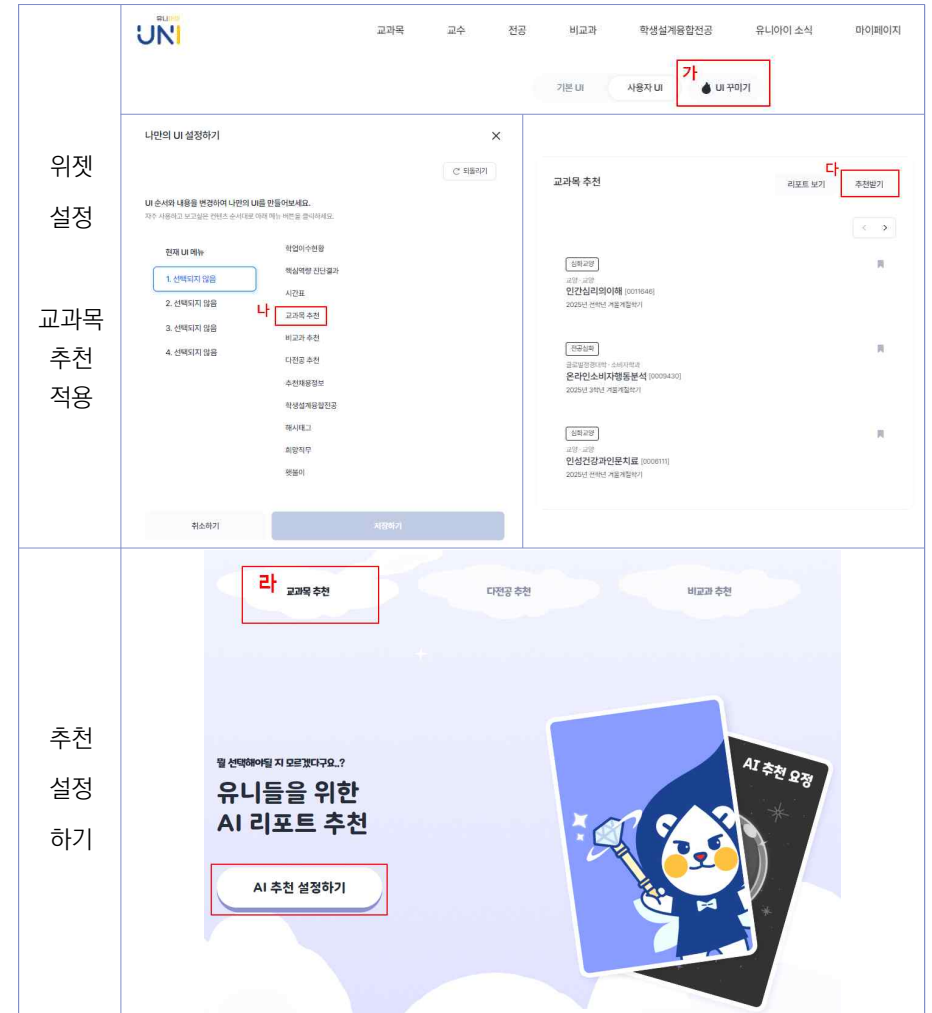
| 위젯 설정 교과목 추천 적용 | 유니아이 UNI 교과목 교수 전공 비교과 학생설계융합전공 유니아이 소식 마이페이지 기본 UI 사용자 UI 가 UI 꾸미기 |
|---|---|
| | 나만의 UI 설정하기 × 되돌리기 UI 순서와 내용을 변경하여 나만의 UI를 만들어보세요. 자주 사용하고 보고싶은 컨텐츠 순서대로 아래 메뉴 버튼을 클릭하세요. 현재 UI 메뉴 1. 선택되지 않음 2. 선택되지 않음 3. 선택되지 않음 4. 선택되지 않음 학업이수현황 핵심역량 진단결과 시간표 나 교과목 추천 비교과 추천 다전공 추천 추천채용정보 학생설계융합전공 해시태그 희망직무 랫폴이 취소하기 저장하기 / 교과목 추천 리포트 보기 다 추천받기 < > 심화교양 교양 · 교양 인간심리의이해 [0011646] 2025년 전학년 겨울계절학기 전공심화 글로벌경영대학 · 소비자학과 온라인소비자행동분석 [0009430] 2025년 3학년 겨울계절학기 심화교양 교양 · 교양 인성건강과인문치료 [0008111] 2025년 전학년 겨울계절학기 |
| 추천 설정 하기 | 라 교과목 추천 다전공 추천 비교과 추천 뭘 선택해야될 지 모르겠다구요..? 유니들을 위한 AI 리포트 추천 AI 추천 설정하기 AI 추천 요정 |